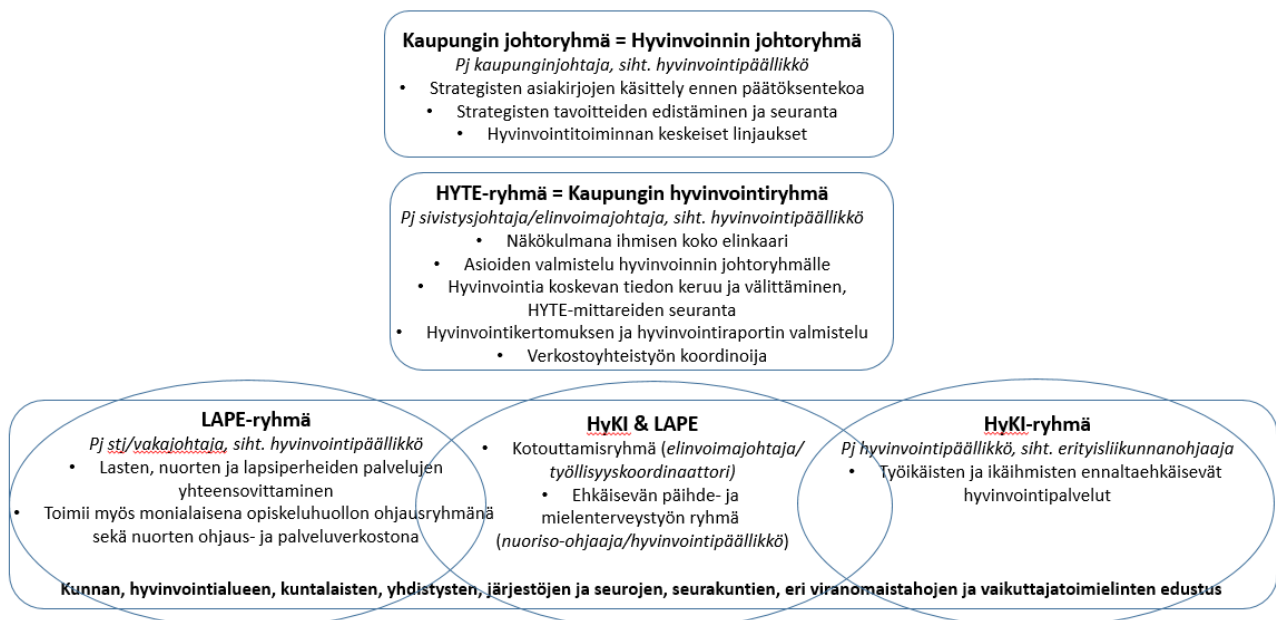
**Kaupungin johtoryhmä = Hyvinvoinnin johtoryhmä**
*Pj kaupunginjohtaja, siht. hyvinvointipäällikkö*
- Strategisten asiakirjojen käsittely ennen päätöksentekoa
- Strategisten tavoitteiden edistäminen ja seuranta
- Hyvinvointitoiminnan keskeiset linjaukset

**HYTE-ryhmä = Kaupungin hyvinvointiryhmä**
*Pj sivistysjohtaja/elinvoimajohtaja, siht. hyvinvointipäällikkö*
- Näkökulmana ihmisen koko elinkaari
- Asioiden valmistelu hyvinvoinnin johtoryhmälle
- Hyvinvointia koskevan tiedon keruu ja välittäminen, HYTE-mittareiden seuranta
- Hyvinvointikertomuksen ja hyvinvointiraportin valmistelu
- Verkostoyhteistyön koordinoija

**LAPE-ryhmä**
*Pj sti/vakajohtaja, siht. hyvinvointipäällikkö*
- Lasten, nuorten ja lapsiperheiden palvelujen yhteensovittaminen
- Toimii myös monialaisena opiskeluhuollon ohjausryhmänä sekä nuorten ohjaus- ja palveluverkostona

**HyKI & LAPE**
- Kotouttamisryhmä (*elinvoimajohtaja/ työllisyyskoordinaattori)*
- Ehkäisevän päihde- ja mielenterveystyön ryhmä (*nuoriso-ohjaaja/hyvinvointipäällikkö*)

**HyKI-ryhmä**
*Pj hyvinvointipäällikkö, siht. erityisliikunnanohjaaja*
- Työikäisten ja ikäihmisten ennaltaehkäisevät hyvinvointipalvelut

**Kunnan, hyvinvointialueen, kuntalaisten, yhdistysten, järjestöjen ja seurojen, seurakuntien, eri viranomaistahojen ja vaikuttajatoimielinten edustus**